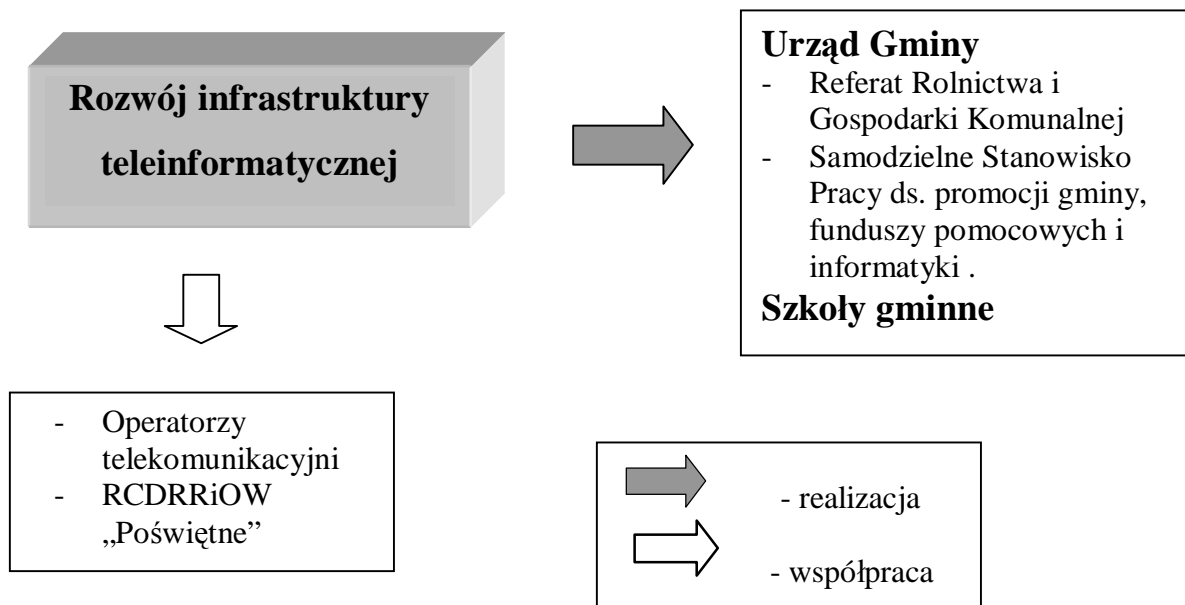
Rozwój infrastruktury teleinformatycznej

Urząd Gminy
- Referat Rolnictwa i Gospodarki Komunalnej
- Samodzielne Stanowisko Pracy ds. promocji gminy, funduszy pomocowych i informatyki .
Szkoły gminne

- Operatorzy telekomunikacyjni
- RCDRRiOW „Poświętne"

- realizacja
- współpraca